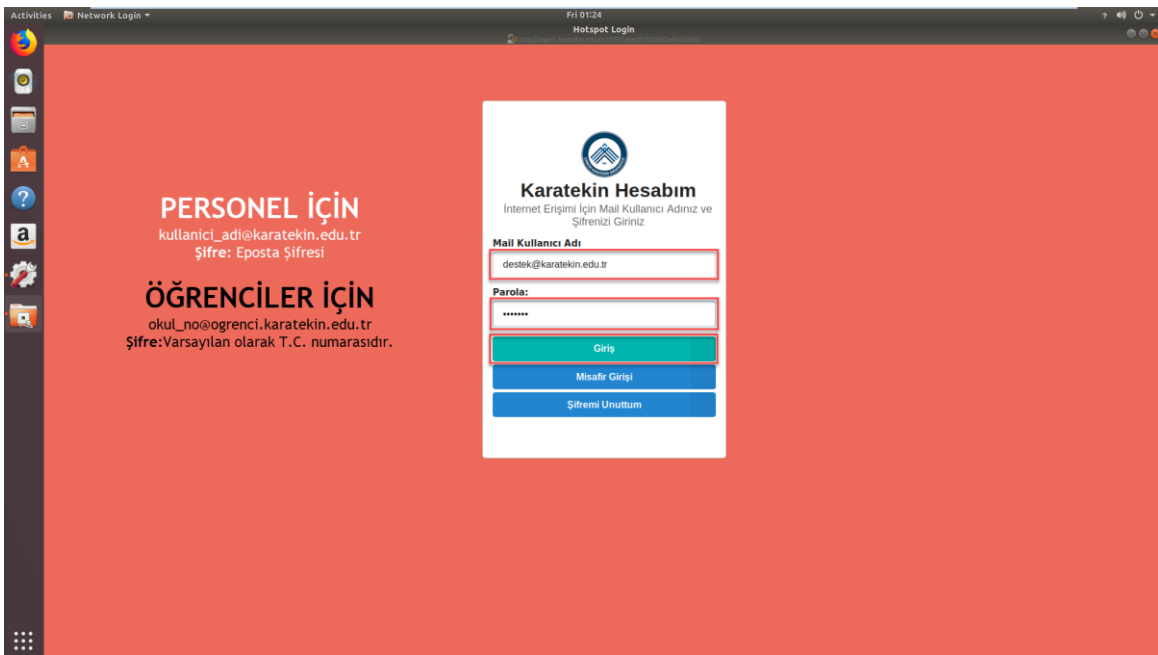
Activities Network Login

Fri 01:24

Hotspot Login

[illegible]

PERSONEL İÇİN
kullanici_adi@karatekin.edu.tr
Şifre: Eposta Şifresi

ÖĞRENCİLER İÇİN
okul_no@ogrenci.karatekin.edu.tr
Şifre:Varsayılan olarak T.C. numarasıdır.

Karatekin Hesabım
İnternet Erişimi İçin Mail Kullanıcı Adınız ve Şifrenizi Giriniz

Mail Kullanıcı Adı
destek@karatekin.edu.tr

Parola:
•••••••

Giriş

Misafir Girişi

Şifremi Unuttum